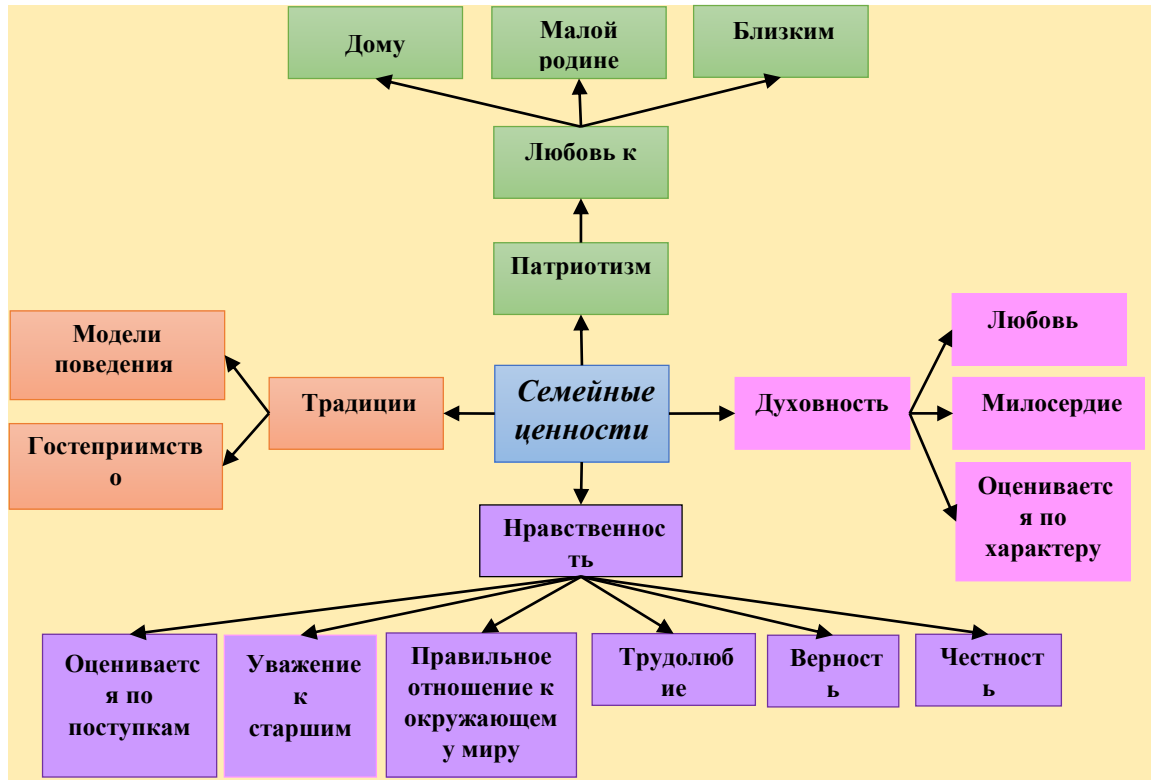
Дому

Малой родине

Близким

Любовь к

Патриотизм

Модели поведения

Традиции

Гостеприимство

Семейные ценности

Духовность

Любовь

Милосердие

Оценивается по характеру

Нравственность

Оценивается по поступкам

Уважение к старшим

Правильное отношение к окружающему миру

Трудолюбие

Верность

Честность